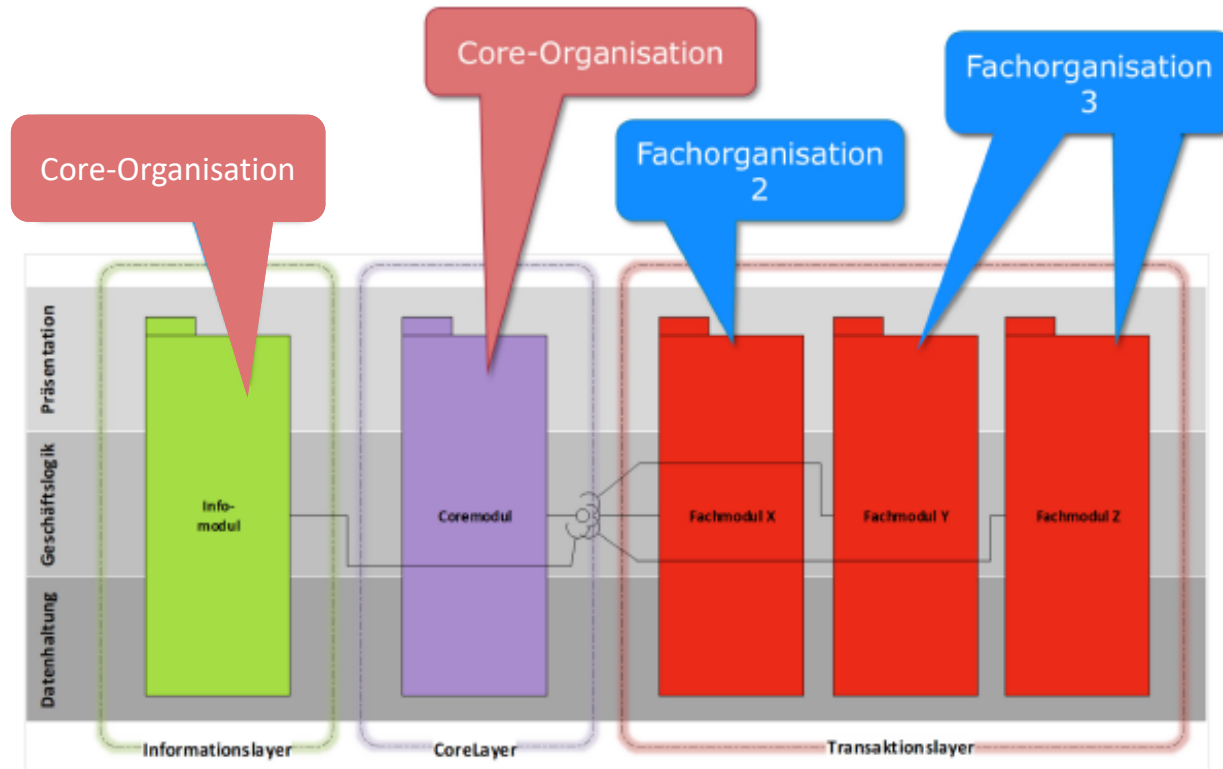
Core-Organisation

Core-Organisation

Fachorganisation 2

Fachorganisation 3

Präsentation

Geschäftslogik

Datenhaltung

Infomodul

Coremodul

Fachmodul X

Fachmodul Y

Fachmodul Z

Informationslayer

CoreLayer

Transaktionslayer